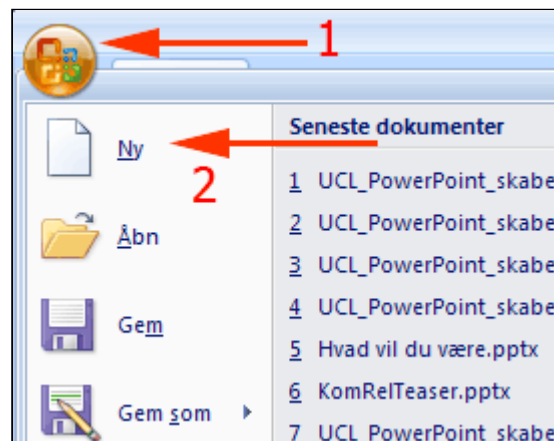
1

Ny

2

Åbn

Gem

Gem som

Seneste dokumenter

1 UCL_PowerPoint_skabe

2 UCL_PowerPoint_skabe

3 UCL_PowerPoint_skabe

4 UCL_PowerPoint_skabe

5 Hvad vil du være.pptx

6 KomRelTeaser.pptx

7 UCL_PowerPoint_skabe